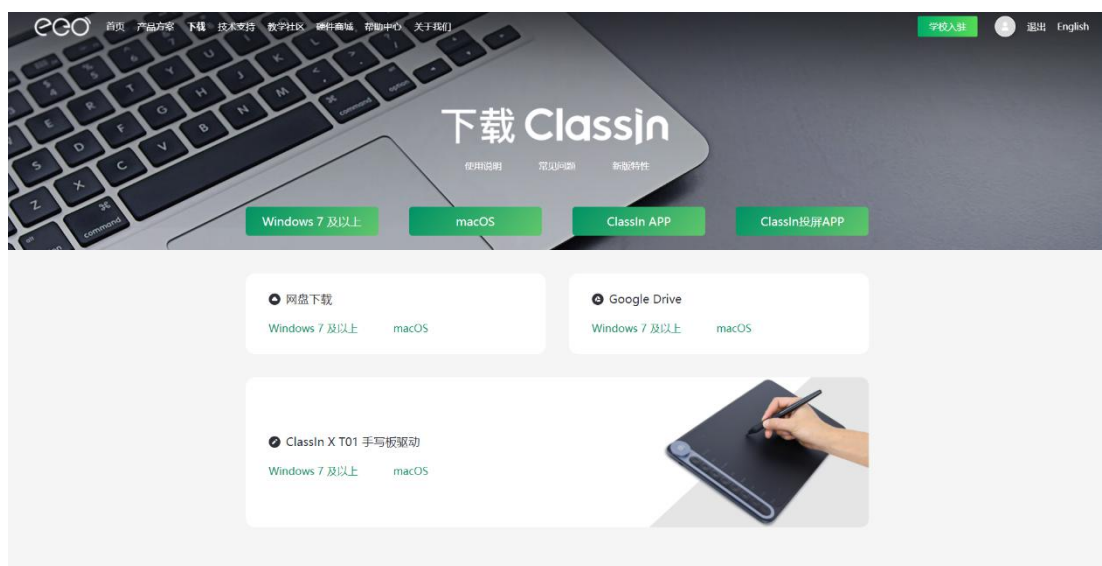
eeo 首页 产品方案 下载 技术支持 教学社区 硬件商城 帮助中心 关于我们

学校入驻 退出 English

下载 ClassIn

使用说明 常见问题 新版特性

Windows 7 及以上 macOS ClassIn APP ClassIn投屏APP

网盘下载
Windows 7 及以上 macOS

Google Drive
Windows 7 及以上 macOS

ClassIn X T01 手写板驱动
Windows 7 及以上 macOS